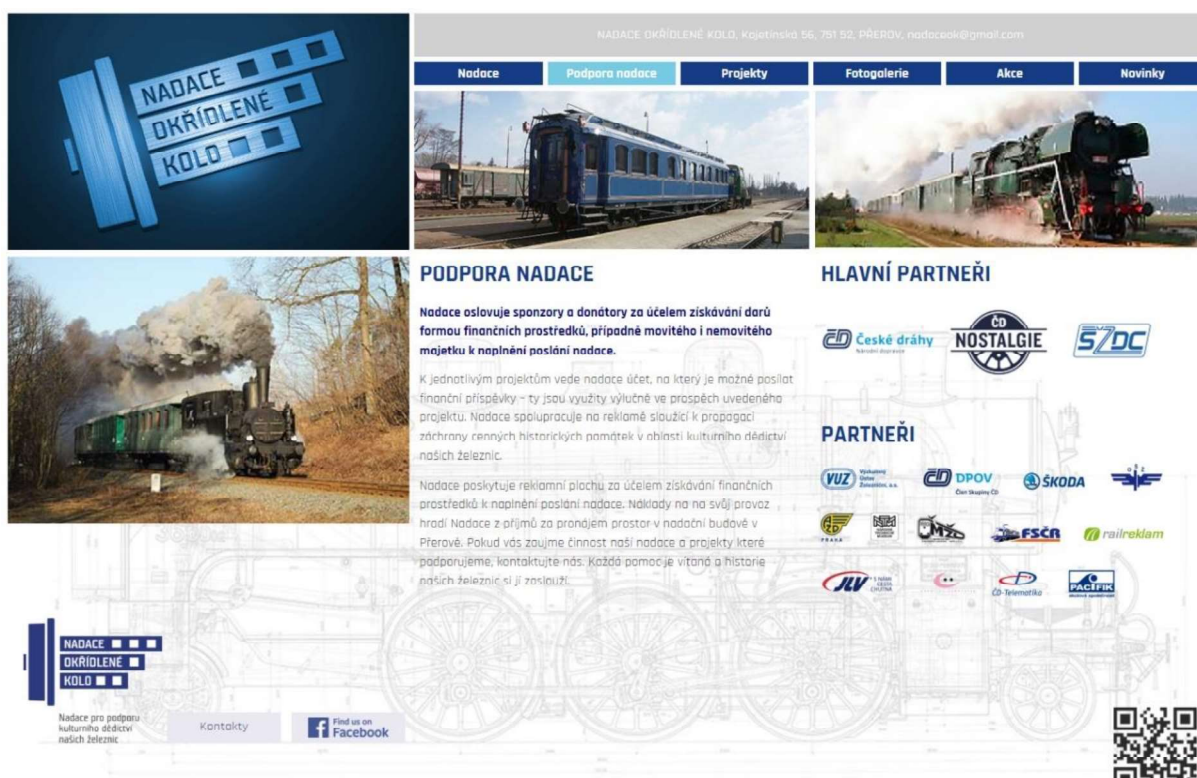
NADACE OKŘÍDLENÉ KOLO

NADACE OKŘÍDLENÉ KOLO, Kojetínská 56, 751 52, PŘEROV, nadaceok@gmail.com

Nadace | Podpora nadace | Projekty | Fotogalerie | Akce | Novinky

PODPORA NADACE

Nadace oslovuje sponzory a donátory za účelem získávání darů formou finančních prostředků, případně movitého i nemovitého majetku k naplnění poslání nadace.

K jednotlivým projektům vede nadace účet, na který je možné posílat finanční příspěvky – ty jsou využity výlučně ve prospěch uvedeného projektu. Nadace spolupracuje na reklamě sloužící k propagaci záchrany cenných historických památek v oblasti kulturního dědictví našich železnic.

Nadace poskytuje reklamní plochu za účelem získávání finančních prostředků k naplnění poslání nadace. Náklady na na svůj provoz hradí Nadace z příjmů za pronájem prostor v nadační budově v Přerově. Pokud vás zaujme činnost naší nadace a projekty které podporujeme, kontaktujte nás. Každá pomoc je vítaná a historie našich železnic si ji zaslouží.

HLAVNÍ PARTNEŘI

České dráhy Národní dopravce
ČD NOSTALGIE
SŽDC

PARTNEŘI

VUZ Výzkumný Ústav Železniční, a.s.
ČD DPOV Člen Skupiny ČD
ŠKODA
PRAHA
MZD
FSČR
railreklam
JLV S námi cestuje chutně
ČD-Telematika
PACIFIK

NADACE OKŘÍDLENÉ KOLO

Nadace pro podporu kulturního dědictví našich železnic

Kontakty

Find us on Facebook